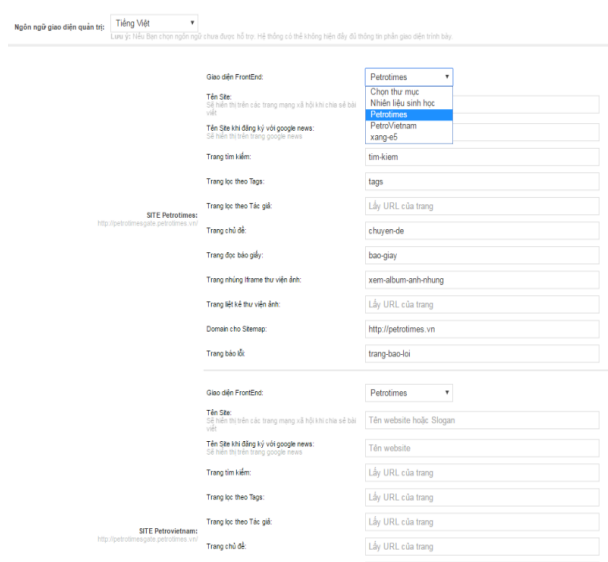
Ngôn ngữ giao diện quản trị: Tiếng Việt
Lưu ý: Nếu bạn chọn ngôn ngữ chưa được hỗ trợ. Hệ thống có thể không hiển đầy đủ thông tin phần giao diện trình bày

SITE Petrotimes:
http://petrotimesgite.petrotimes.vn

Giao diện FrontEnd: Petrotimes
Chọn thư mục
Nhiên liệu sinh học
Petrotimes
PetroVietnam
xang-e5

Tên Site:
Sẽ hiển thị trên các trang mạng xã hội khi chia sẻ bài viết

Tên Site khi đăng ký với google news:
Sẽ hiển thị trên trang google news

Trang tìm kiếm: tim-kiem

Trang lọc theo Tags: tags

Trang lọc theo Tác giả: Lấy URL của trang

Trang chủ đề: chuyen-de

Trang đọc báo giấy: bao-giay

Trang nhúng Iframe thư viện ảnh: xem-album-anh-nhung

Trang liệt kê thư viện ảnh: Lấy URL của trang

Domain cho Sitemap: http://petrotimes.vn

Trang báo lỗi: trang-bao-loi

SITE Petrovietnam:
http://petrotimesgite.petrotimes.vn

Giao diện FrontEnd: Petrotimes

Tên Site:
Sẽ hiển thị trên các trang mạng xã hội khi chia sẻ bài viết
Tên website hoặc Slogan

Tên Site khi đăng ký với google news:
Sẽ hiển thị trên trang google news
Tên website

Trang tìm kiếm: Lấy URL của trang

Trang lọc theo Tags: Lấy URL của trang

Trang lọc theo Tác giả: Lấy URL của trang

Trang chủ đề: Lấy URL của trang